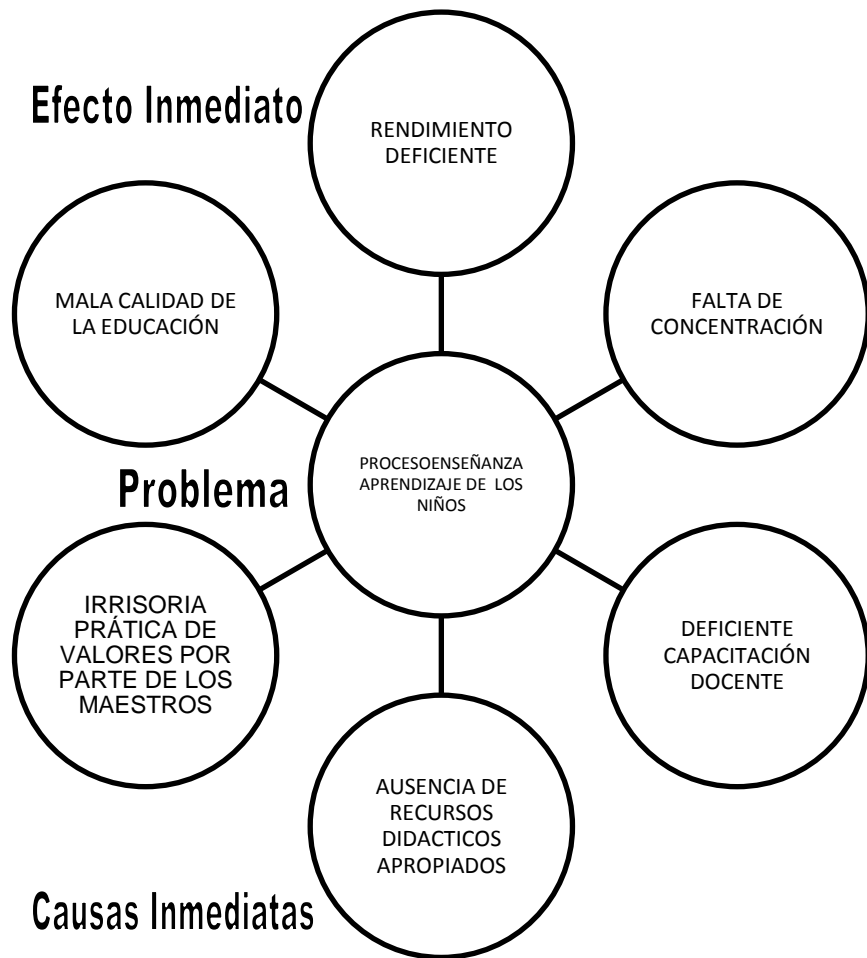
Efecto Inmediato

RENDIMIENTO DEFICIENTE

MALA CALIDAD DE LA EDUCACIÓN

FALTA DE CONCENTRACIÓN

Problema

PROCESOENSEÑANZA APRENDIZAJE DE LOS NIÑOS

IRRISORIA PRÁTICA DE VALORES POR PARTE DE LOS MAESTROS

DEFICIENTE CAPACITACIÓN DOCENTE

AUSENCIA DE RECURSOS DIDACTICOS APROPIADOS

Causas Inmediatas